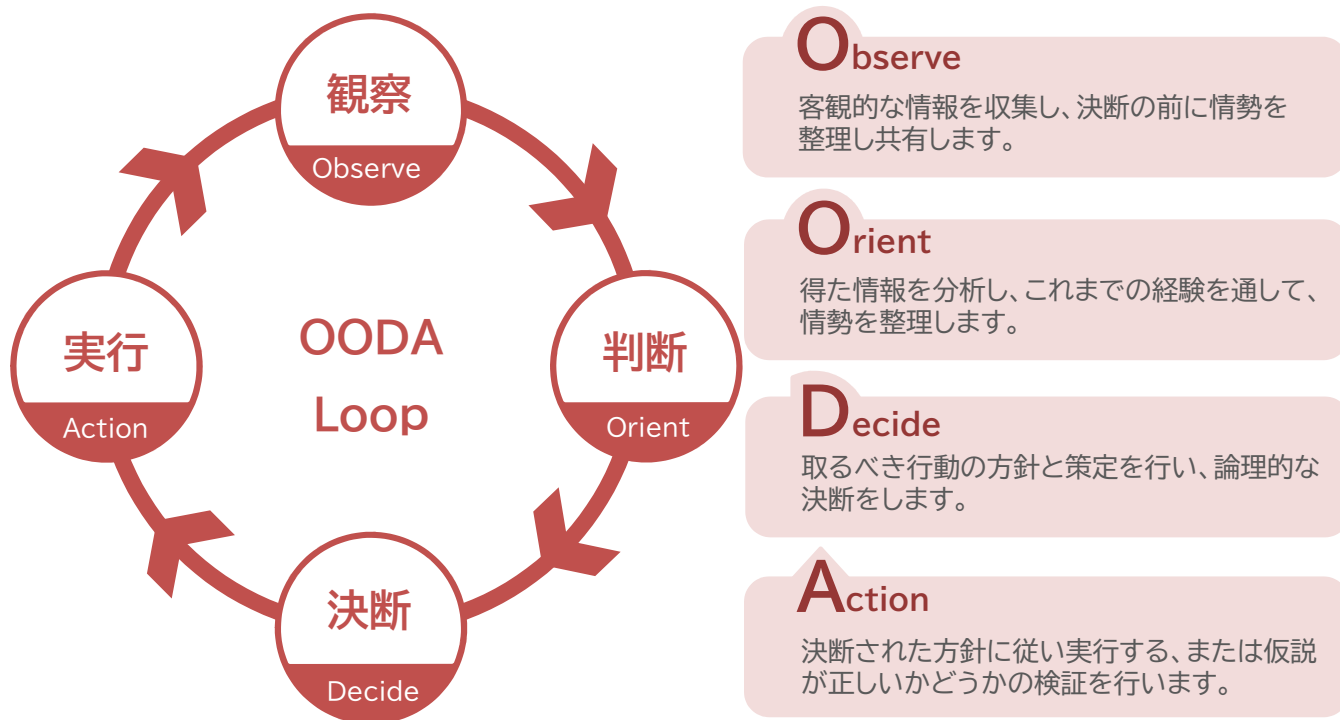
観察
Observe

判断
Orient

決断
Decide

実行
Action

OODA
Loop

Observe
客観的な情報を収集し、決断の前に情勢を整理し共有します。

Orient
得た情報を分析し、これまでの経験を通して、情勢を整理します。

Decide
取るべき行動の方針と策定を行い、論理的な決断をします。

Action
決断された方針に従い実行する、または仮説が正しいかどうかの検証を行います。